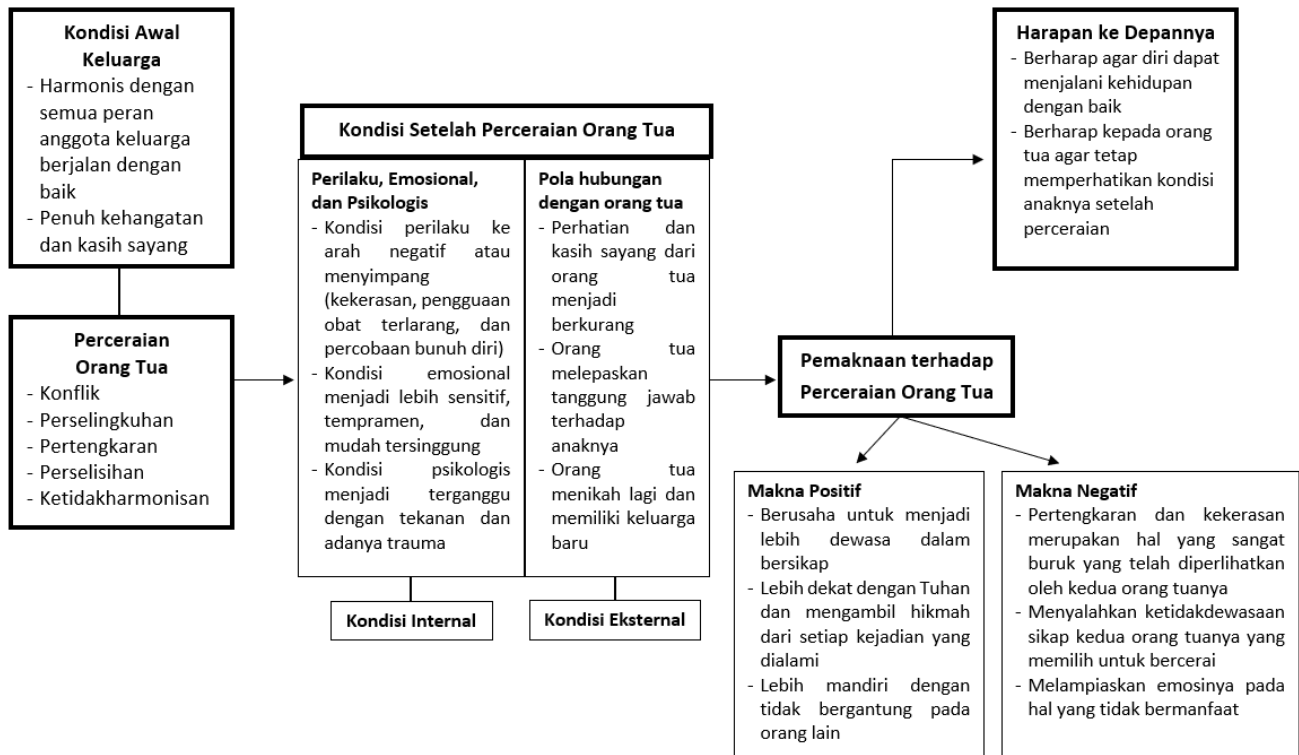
Kondisi Awal Keluarga
- Harmonis dengan semua peran anggota keluarga berjalan dengan baik
- Penuh kehangatan dan kasih sayang

Perceraian Orang Tua
- Konflik
- Perselingkuhan
- Pertengkaran
- Perselisihan
- Ketidakharmonisan

Kondisi Setelah Perceraian Orang Tua

Perilaku, Emosional, dan Psikologis
- Kondisi perilaku ke arah negatif atau menyimpang (kekerasan, pengguaan obat terlarang, dan percobaan bunuh diri)
- Kondisi emosional menjadi lebih sensitif, tempramen, dan mudah tersinggung
- Kondisi psikologis menjadi terganggu dengan tekanan dan adanya trauma

Kondisi Internal

Pola hubungan dengan orang tua
- Perhatian dan kasih sayang dari orang tua menjadi berkurang
- Orang tua melepaskan tanggung jawab terhadap anaknya
- Orang tua menikah lagi dan memiliki keluarga baru

Kondisi Eksternal

Harapan ke Depannya
- Berharap agar diri dapat menjalani kehidupan dengan baik
- Berharap kepada orang tua agar tetap memperhatikan kondisi anaknya setelah perceraian

Pemaknaan terhadap Perceraian Orang Tua

Makna Positif
- Berusaha untuk menjadi lebih dewasa dalam bersikap
- Lebih dekat dengan Tuhan dan mengambil hikmah dari setiap kejadian yang dialami
- Lebih mandiri dengan tidak bergantung pada orang lain

Makna Negatif
- Pertengkaran dan kekerasan merupakan hal yang sangat buruk yang telah diperlihatkan oleh kedua orang tuanya
- Menyalahkan ketidakdewasaan sikap kedua orang tuanya yang memilih untuk bercerai
- Melampiaskan emosinya pada hal yang tidak bermanfaat